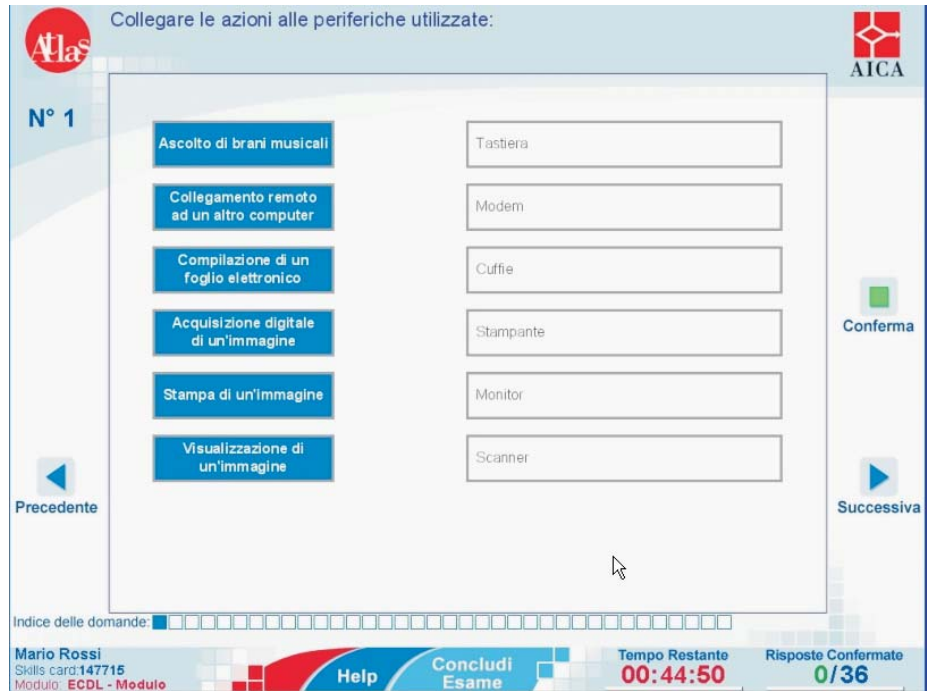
Atlas

Collegare le azioni alle periferiche utilizzate:

AICA

N° 1

Ascolto di brani musicali

Tastiera

Collegamento remoto ad un altro computer

Modem

Compilazione di un foglio elettronico

Cuffie

Acquisizione digitale di un'immagine

Stampante

Stampa di un'immagine

Monitor

Visualizzazione di un'immagine

Scanner

Conferma

Precedente

Successiva

Indice delle domande:

Mario Rossi
Skills card:147715
Modulo: ECDL - Modulo

Help

Concludi Esame

Tempo Restante
00:44:50

Risposte Confermate
0/36